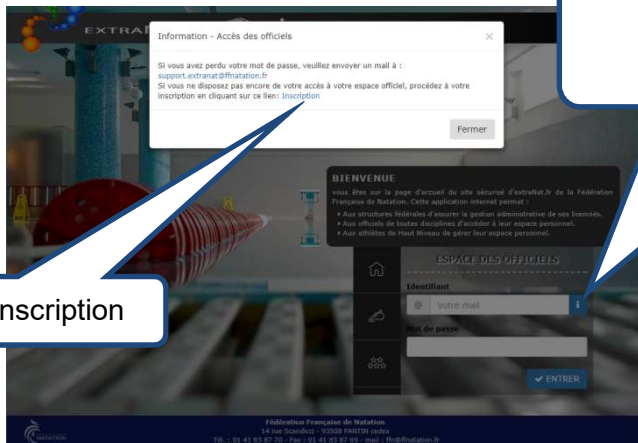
EXTRA

Information - Accès des officiels

×

Si vous avez perdu votre mot de passe, veuillez envoyer un mail à : support.extranat@ffnatation.fr

Si vous ne disposez pas encore de votre accès à votre espace officiel, procédez à votre inscription en cliquant sur ce lien: Inscription

Fermer

BIENVENUE

vous êtes sur la page d'accueil du site sécurisé d'extraNat.fr de la Fédération Française de Natation. Cette application internet permet :

• Aux structures fédérales d'assurer la gestion administrative de ses licenciés.
• Aux officiels de toutes disciplines d'accéder à leur espace personnel.
• Aux athlètes de Haut Niveau de gérer leur espace personnel.

ESPACE DES OFFICIELS

Identifiant

Votre mail

Mot de passe

✔ ENTRER

nscription

Fédération Française de Natation
14 rue Scandicci - 93508 PANTIN cedex
Tél. : 01 41 83 87 70 - Fax : 01 41 83 87 69 - mail : ffn@ffnatation.fr